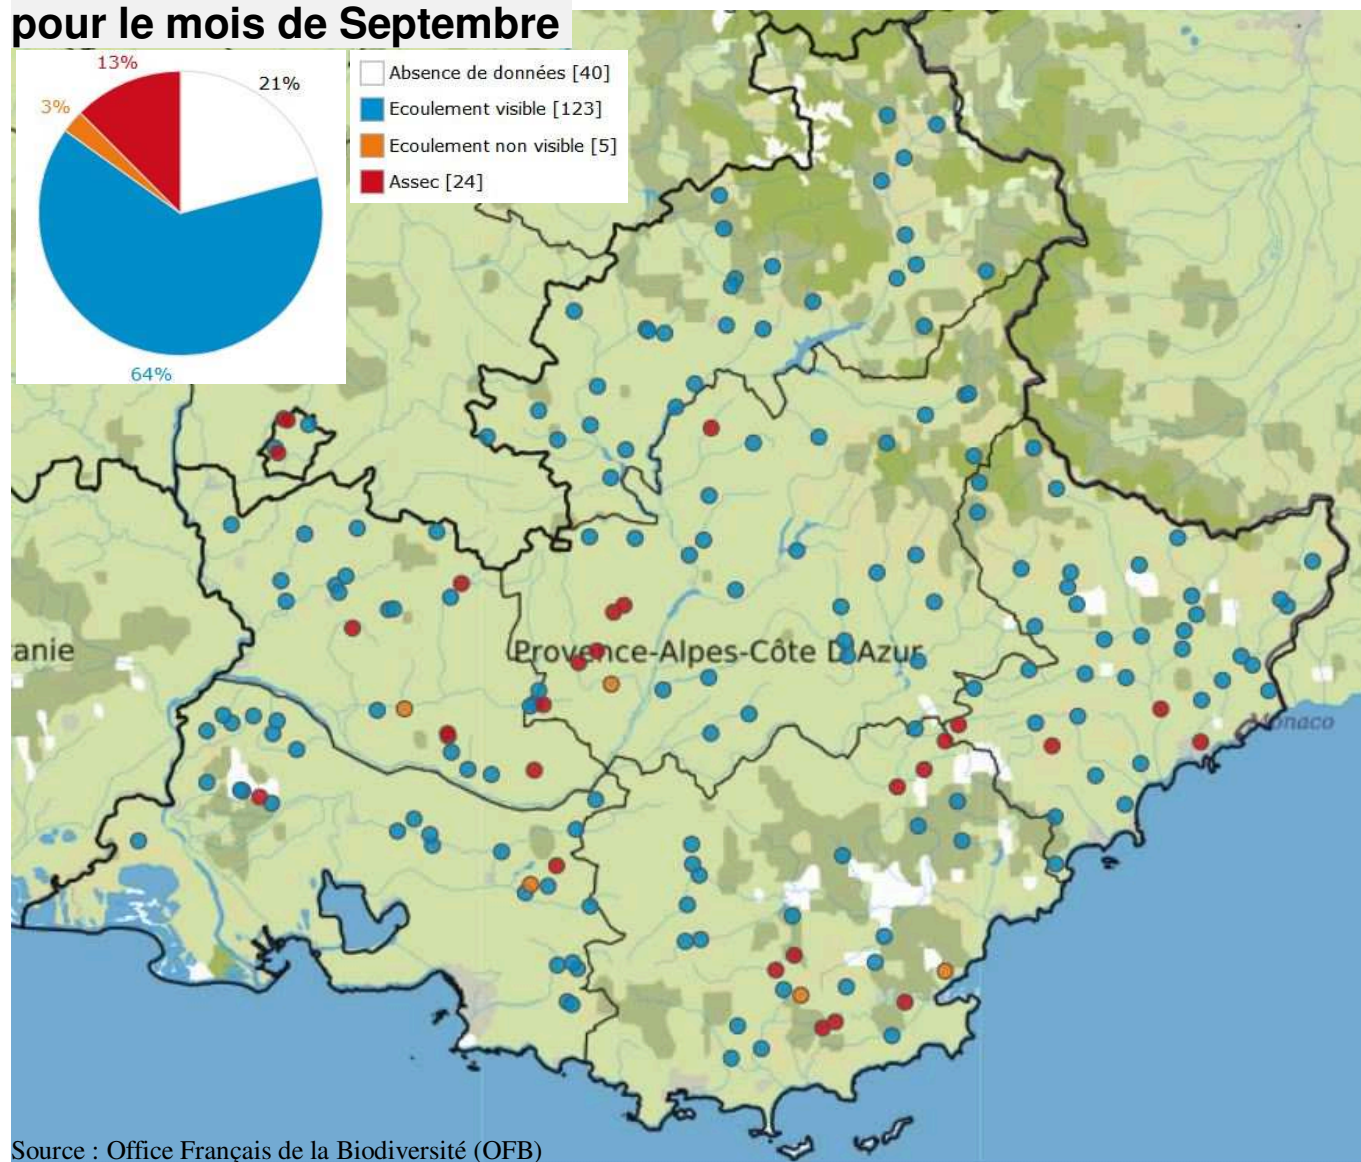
pour le mois de Septembre

13%
21%
3%
64%

Absence de données [40]
Ecoulement visible [123]
Ecoulement non visible [5]
Assec [24]

anie
Provence-Alpes-Côte D'Azur
Monaco

Source : Office Français de la Biodiversité (OFB)